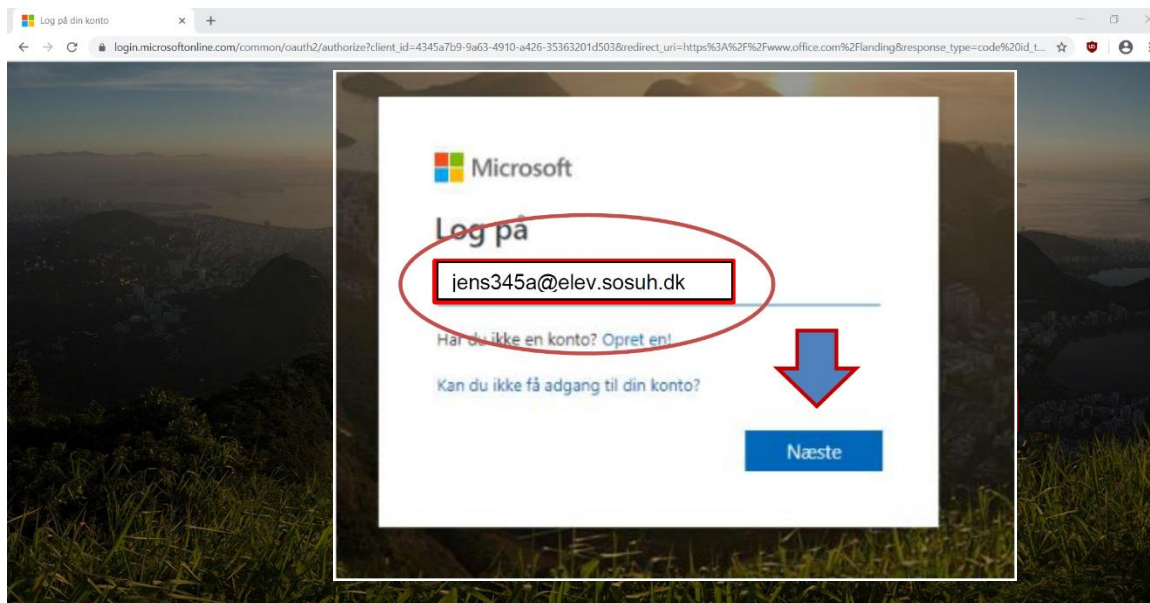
Log på din konto
×
+

login.microsoftonline.com/common/oauth2/authorize?client_id=4345a7b9-9a63-4910-a426-35363201d503&redirect_uri=https%3A%2F%2Fwww.office.com%2Flanding&response_type=code%20id_t...

Microsoft

Log på

jens345a@elev.sosuh.dk

Har du ikke en konto? Opret en!

Kan du ikke få adgang til din konto?

Næste